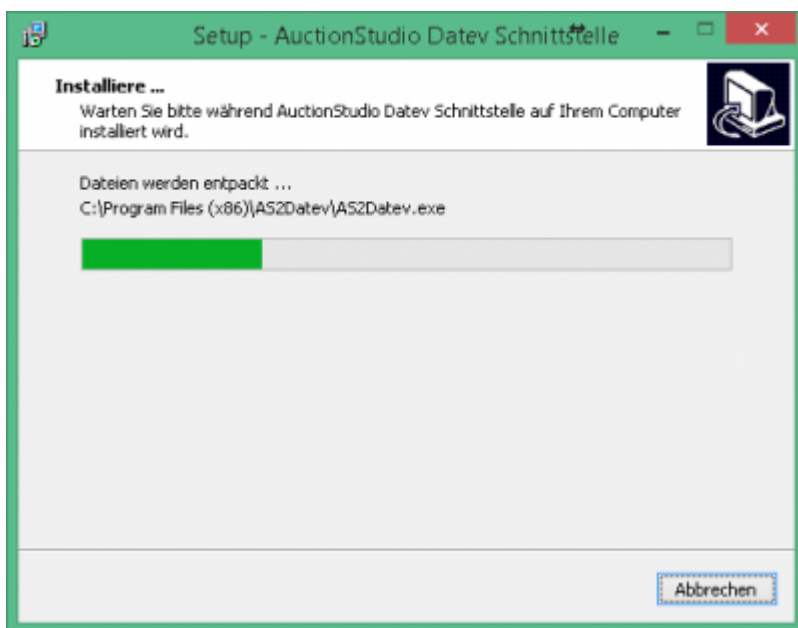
Setup - AuctionStudio Datev Schnittstelle

Installiere ...
Warten Sie bitte während AuctionStudio Datev Schnittstelle auf Ihrem Computer installiert wird.

Dateien werden entpackt ...
C:\Program Files (x86)\AS2Datev\AS2Datev.exe

Abbrechen